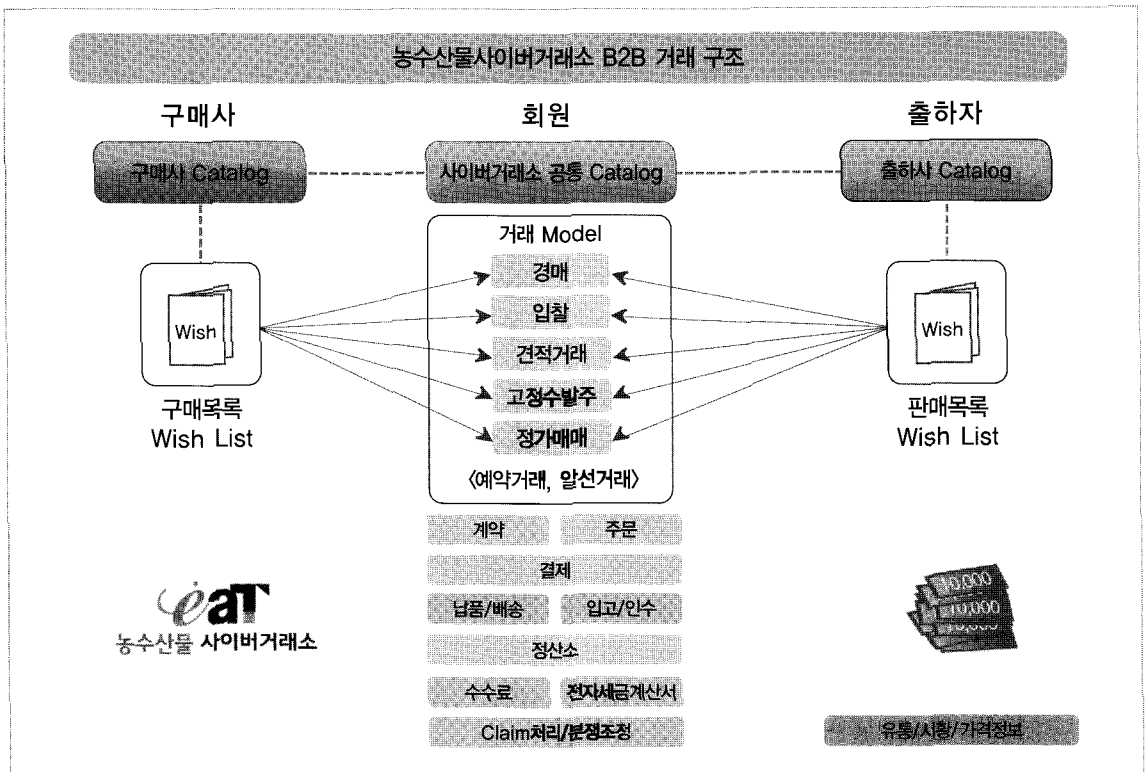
농수산물사이버거래소 B2B 거래 구조

구매사

회원

출하자

구매사 Catalog

사이버거래소 공통 Catalog

출하사 Catalog

거래 Model

경매

입찰

견적거래

고정수발주

정기매매

〈예약거래, 알선거래〉

Wish

구매목록
Wish List

Wish

판매목록
Wish List

계약

주문

결제

납품/배송

입고/인수

정산소

수수료

전자세금계산서

Claim처리/분쟁조정

eaT
농수산물 사이버거래소

10,000

10,000

유통/시황/가격정보